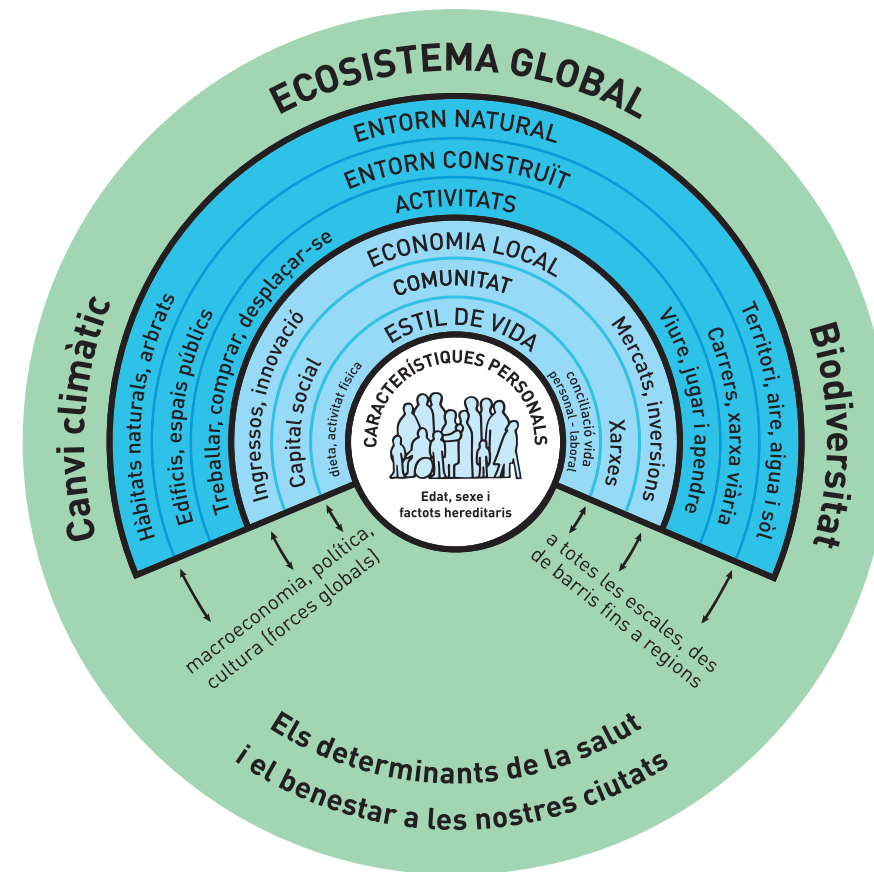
ECOSISTEMA GLOBAL

ENTORN NATURAL

ENTORN CONSTRUÏT

ACTIVITATS

ECONOMIA LOCAL

COMUNITAT

ESTIL DE VIDA

CARACTERÍSTIQUES PERSONALS

Edat, sexe i factots hereditaris

Canvi climàtic

Biodiversitat

Hàbitats naturals, arbrats

Edificis, espais públics

Treballar, comprar, desplaçar-se

Ingressos, innovació

Capital social

dieta, activitat física

conciliació vida personal - laboral

Xarxes

Mercats, inversions

Viure, jugar i apendre

Carrers, xarxa viària

Territori, aire, aigua i sòl

macroeconomia, política, cultura (forces globals)

a totes les escales, des de barris fins a regions

Els determinants de la salut i el benestar a les nostres ciutats